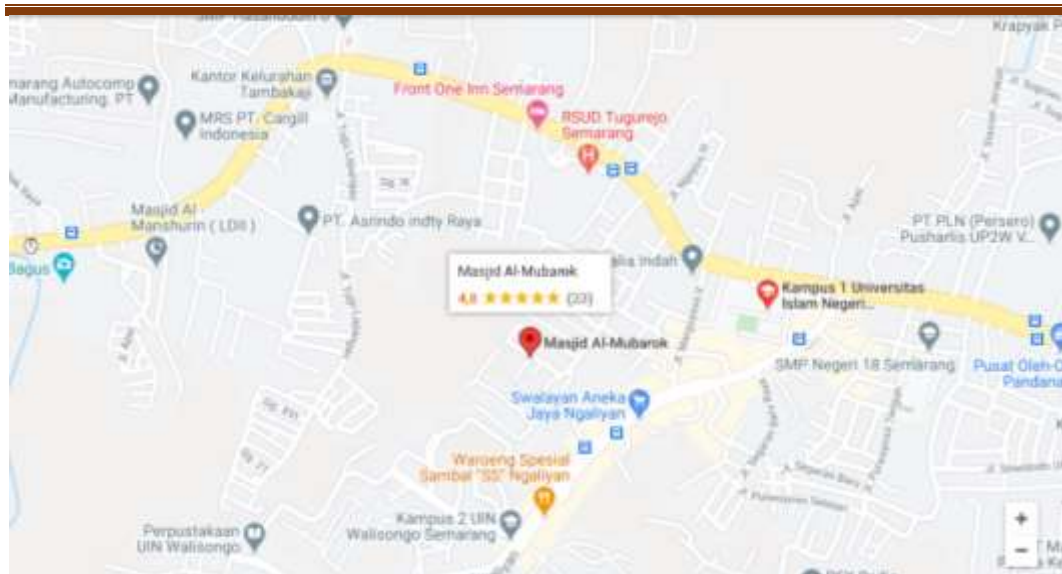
SMP Hasanuddin 6

Krapyak P

marang Autocomp Manufacturing, PT

Kantor Kelurahan Tambakaji

Front One Inn Semarang

RSUD Tugurejo Semarang

MRS PT. Cargill Indonesia

Masjid Al Manshurin ( LDII )

PT. Asrindo indty Raya

PT PLN (Persero) Pusharlis UP2W V...

Bagus

Masjid Al-Mubarok
4,8 ★★★★★ (22)

alia Indah

Kampus 1 Universitas Islam Negeri...

Masjid Al-Mubarok

SMP Negeri 18 Semarang

Pusat Oleh-O Pandana

Swalayan Aneka Jaya Ngaliyan

Waroeng Spesial Sambal "SS" Ngaliyan

Perpustakaan UIN Walisongo

Kampus 2 UIN Walisongo Semarang

+

−